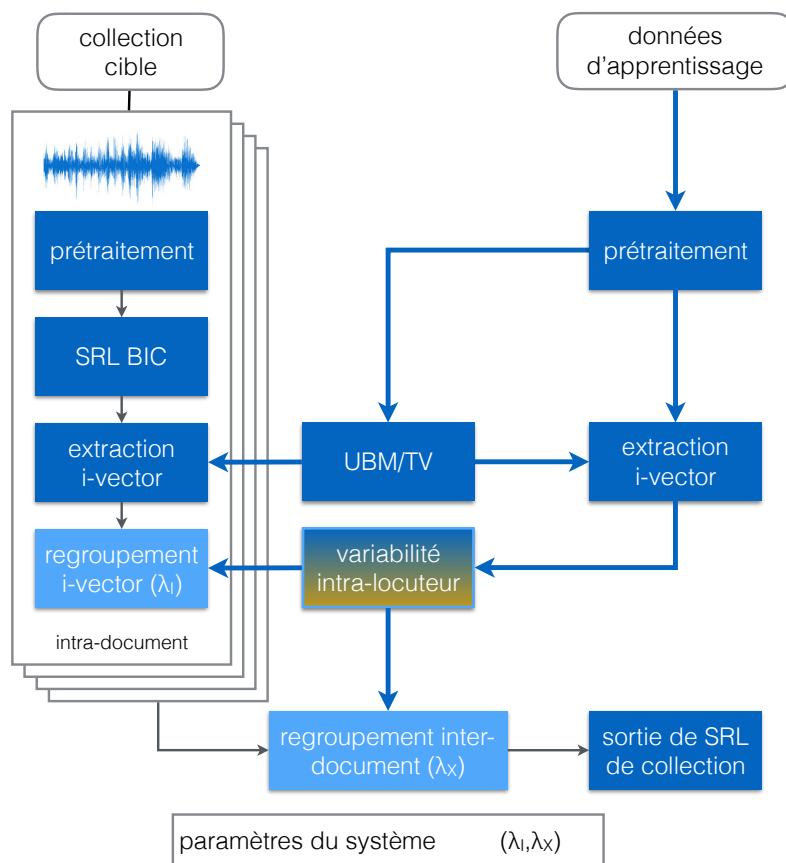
collection cible

données d'apprentissage

prétraitement

SRL BIC

extraction i-vector

regroupement i-vector ($\lambda_I$)

intra-document

prétraitement

UBM/TV

extraction i-vector

variabilité intra-locuteur

regroupement inter-document ($\lambda_X$)

sortie de SRL de collection

paramètres du système ($\lambda_I$,$\lambda_X$)